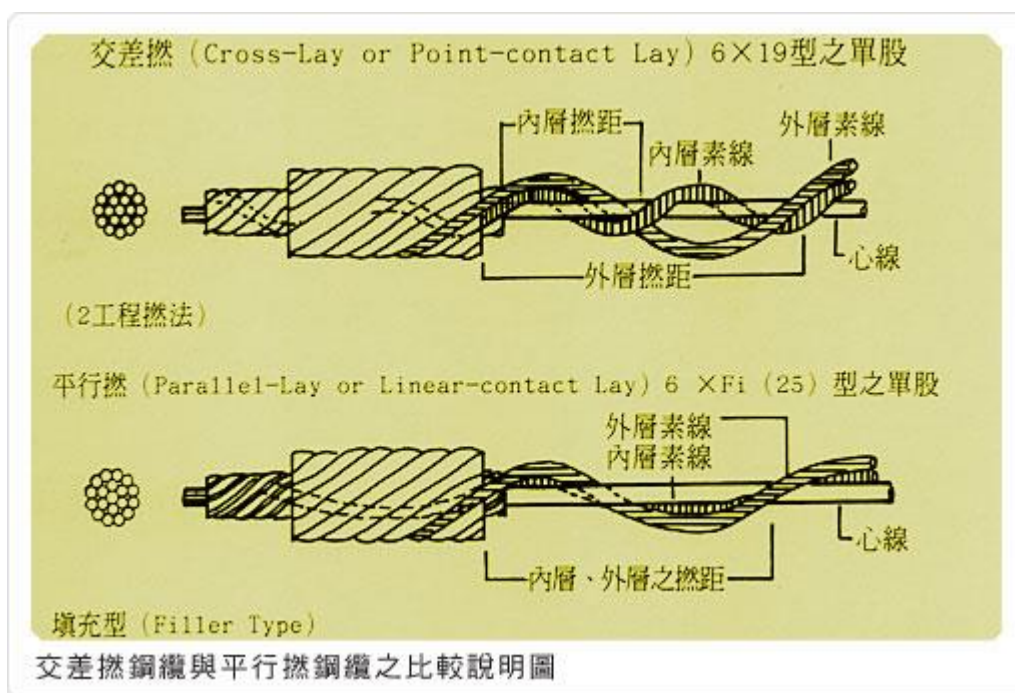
交差撚 (Cross-Lay or Point-contact Lay) 6×19型之單股

內層撚距

內層素線

外層素線

心線

外層撚距

(2工程撚法)

平行撚 (Parallel-Lay or Linear-contact Lay) 6 ×Fi (25) 型之單股

外層素線

內層素線

心線

內層、外層之撚距

填充型 (Filler Type)

交差撚鋼纜與平行撚鋼纜之比較說明圖